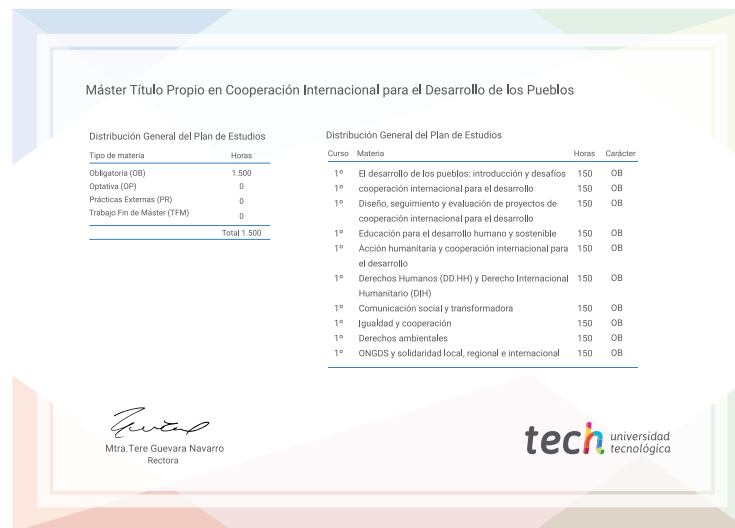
Máster Título Propio en Cooperación Internacional para el Desarrollo de los Pueblos

Distribución General del Plan de Estudios

| Tipo de materia | Horas |
|---|---|
| Obligatoria (OB) | 1.500 |
| Optativa (OP) | 0 |
| Prácticas Externas (PR) | 0 |
| Trabajo Fin de Máster (TFM) | 0 |
| | Total 1.500 |

Distribución General del Plan de Estudios

| Curso | Materia | Horas | Carácter |
|---|---|---|---|
| 1º | El desarrollo de los pueblos: introducción y desafíos | 150 | OB |
| 1º | cooperación internacional para el desarrollo | 150 | OB |
| 1º | Diseño, seguimiento y evaluación de proyectos de cooperación internacional para el desarrollo | 150 | OB |
| 1º | Educación para el desarrollo humano y sostenible | 150 | OB |
| 1º | Acción humanitaria y cooperación internacional para el desarrollo | 150 | OB |
| 1º | Derechos Humanos (DD.HH) y Derecho Internacional Humanitario (DIH) | 150 | OB |
| 1º | Comunicación social y transformadora | 150 | OB |
| 1º | Igualdad y cooperación | 150 | OB |
| 1º | Derechos ambientales | 150 | OB |
| 1º | ONGDS y solidaridad local, regional e internacional | 150 | OB |

Mtra.Tere Guevara Navarro
Rectora

tech universidad tecnológica